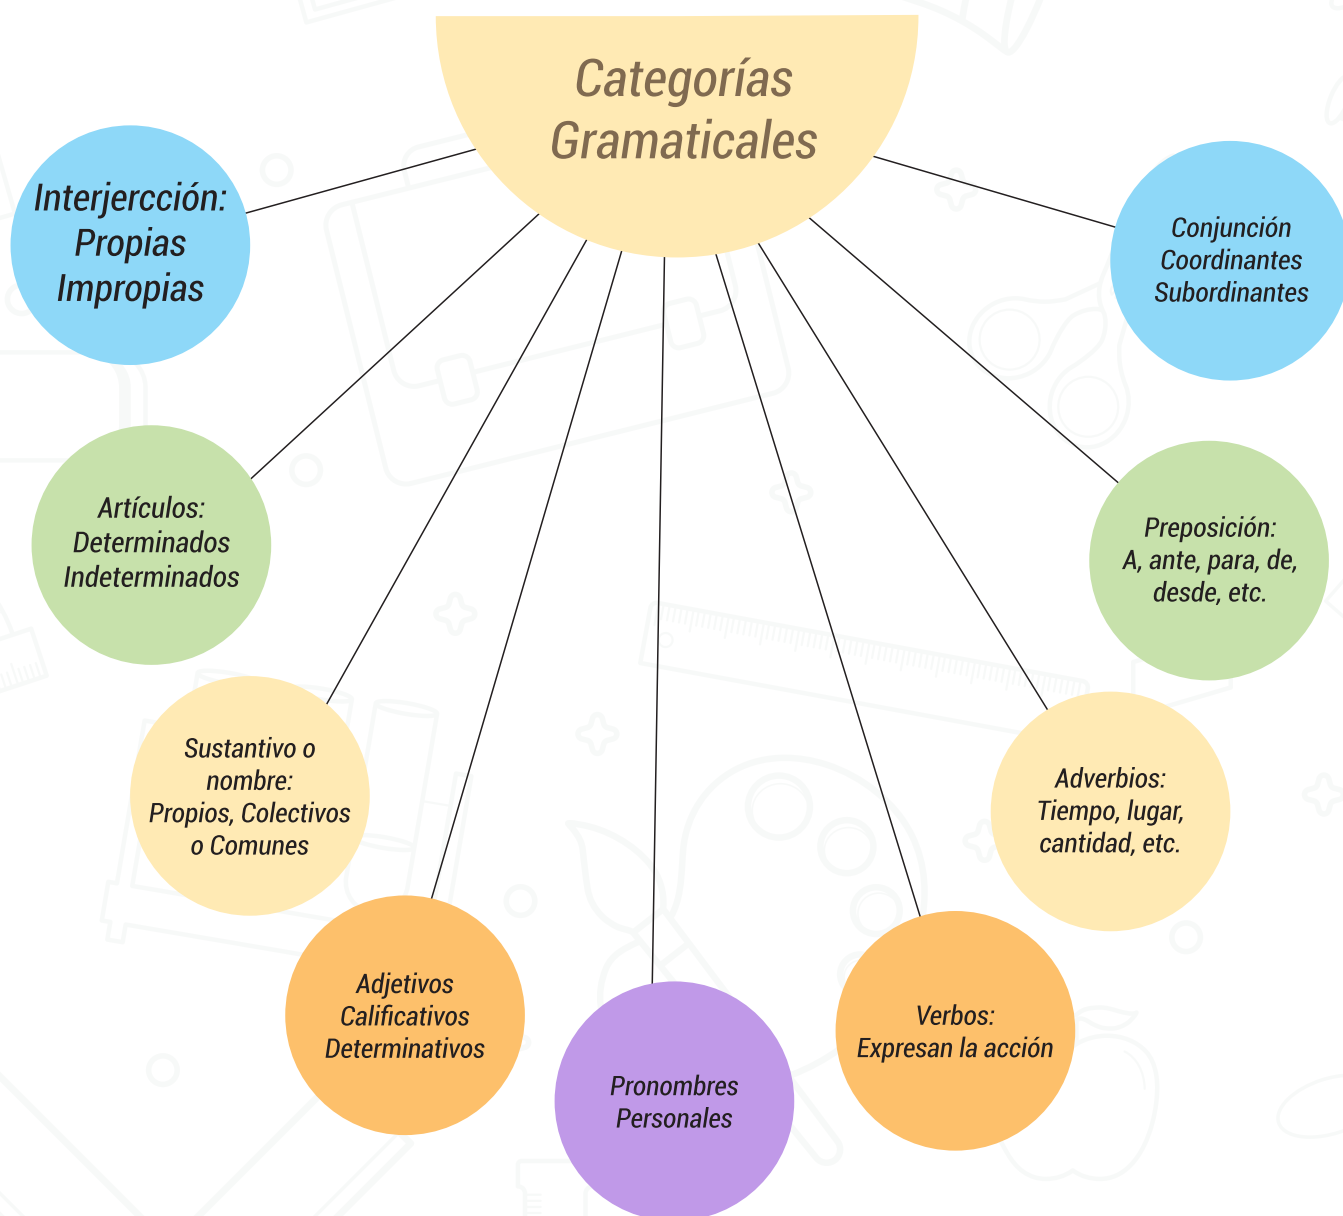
Categorías Gramaticales

Interjercción:
Propias
Impropias

Conjunción
Coordinantes
Subordinantes

Artículos:
Determinados
Indeterminados

Preposición:
A, ante, para, de, desde, etc.

Sustantivo o nombre:
Propios, Colectivos o Comunes

Adverbios:
Tiempo, lugar, cantidad, etc.

Adjetivos
Calificativos
Determinativos

Pronombres
Personales

Verbos:
Expresan la acción